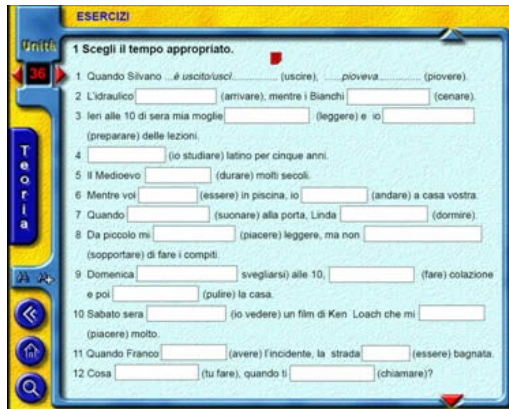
ESERCIZI

Unità
36

Teoria

1 Scegli il tempo appropriato.

1. Quando Silvano ...è uscito/uscì.............. (uscire), .......pioveva............ (piovere).

2 L'idraulico [ ] (arrivare), mentre i Bianchi [ ] (cenare).

3 Ieri alle 10 di sera mia moglie [ ] (leggere) e io [ ] (preparare) delle lezioni.

4 [ ] (io studiare) latino per cinque anni.

5 Il Medioevo [ ] (durare) molti secoli.

6 Mentre voi [ ] (essere) in piscina, io [ ] (andare) a casa vostra.

7 Quando [ ] (suonare) alla porta, Linda [ ] (dormire).

8 Da piccolo mi [ ] (piacere) leggere, ma non [ ] (sopportare) di fare i compiti.

9 Domenica [ ] svegliarsi) alle 10, [ ] (fare) colazione e poi [ ] (pulire) la casa.

10 Sabato sera [ ] (io vedere) un film di Ken Loach che mi [ ] (piacere) molto.

11 Quando Franco [ ] (avere) l'incidente, la strada [ ] (essere) bagnata.

12 Cosa [ ] (tu fare), quando ti [ ] (chiamare)?